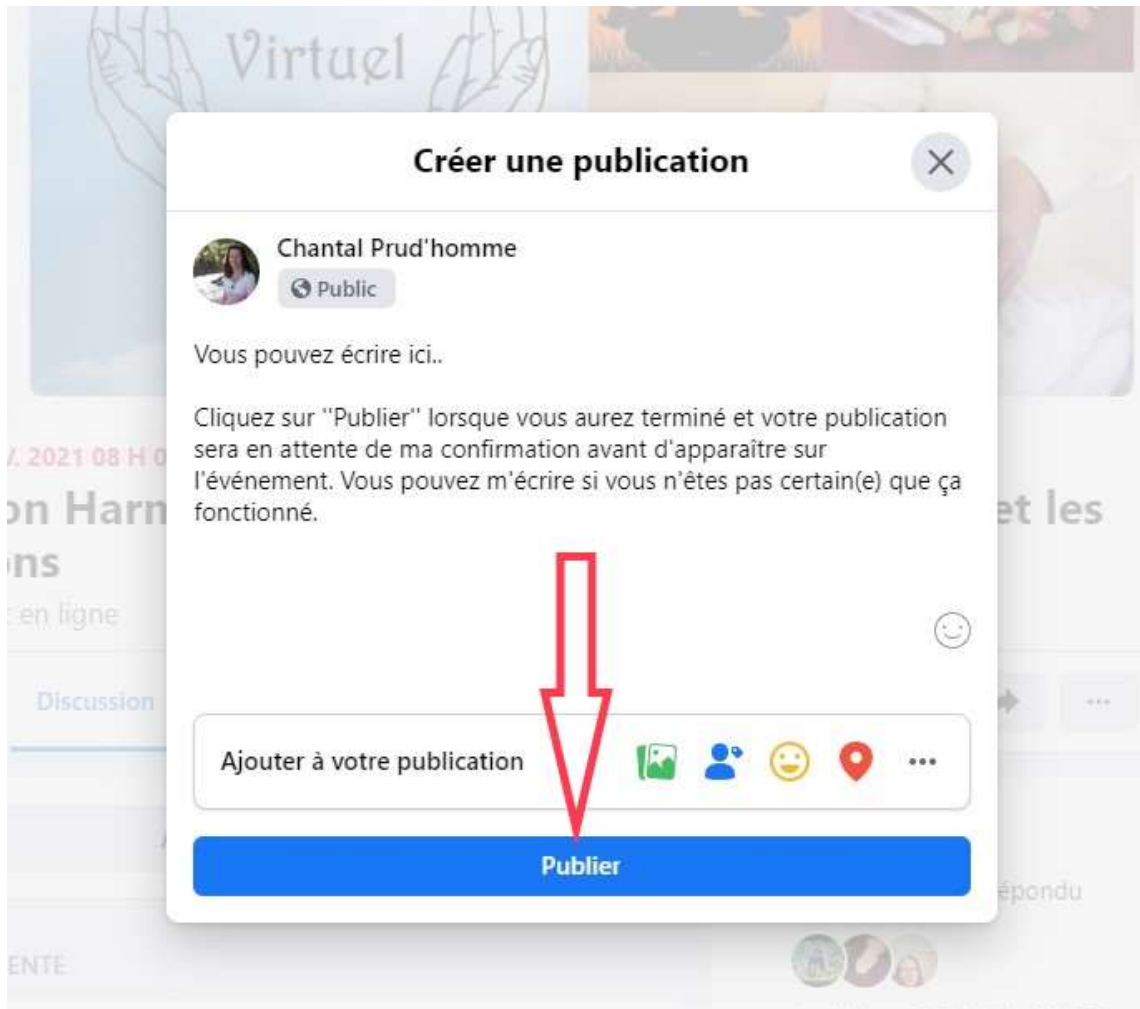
Virtuel

Créer une publication

Chantal Prud'homme
Public

Vous pouvez écrire ici..

Cliquez sur ''Publier'' lorsque vous aurez terminé et votre publication sera en attente de ma confirmation avant d'apparaître sur l'événement. Vous pouvez m'écrire si vous n'êtes pas certain(e) que ça fonctionné.

Ajouter à votre publication

Publier

V. 2021 08 H 0

on Harm

et les

ns

en ligne

Discussion

épondu

ENTE